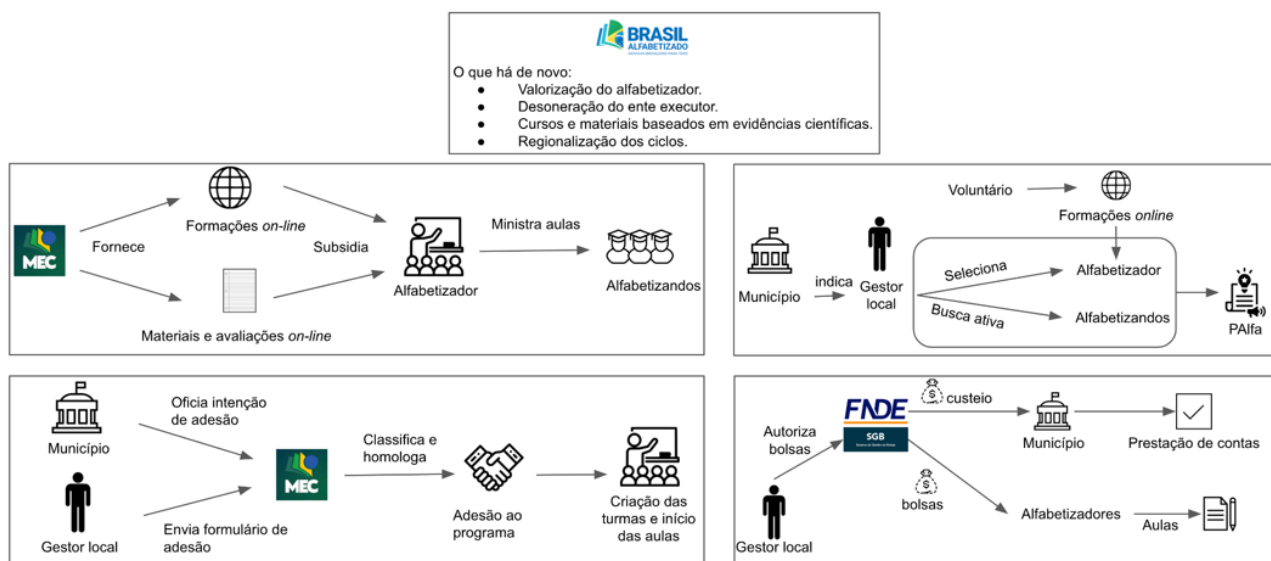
BRASIL ALFABETIZADO

O que há de novo:

- Valorização do alfabetizador.
- Desoneração do ente executor.
- Cursos e materiais baseados em evidências científicas.
- Regionalização dos ciclos.

MEC
Fornece
Formações *on-line*
Materiais e avaliações *on-line*
Subsidia
Alfabetizador
Ministra aulas
Alfabetizandos

Voluntário
Formações *online*
Município
indica
Gestor local
Seleciona
Busca ativa
Alfabetizador
Alfabetizandos
PAlfa

Município
Oficia intenção de adesão
Gestor local
Envia formulário de adesão
MEC
Classifica e homologa
Adesão ao programa
Criação das turmas e início das aulas

Autoriza bolsas
Gestor local
FNDE
SGB
$
custeio
Município
Prestação de contas
$
bolsas
Alfabetizadores
Aulas